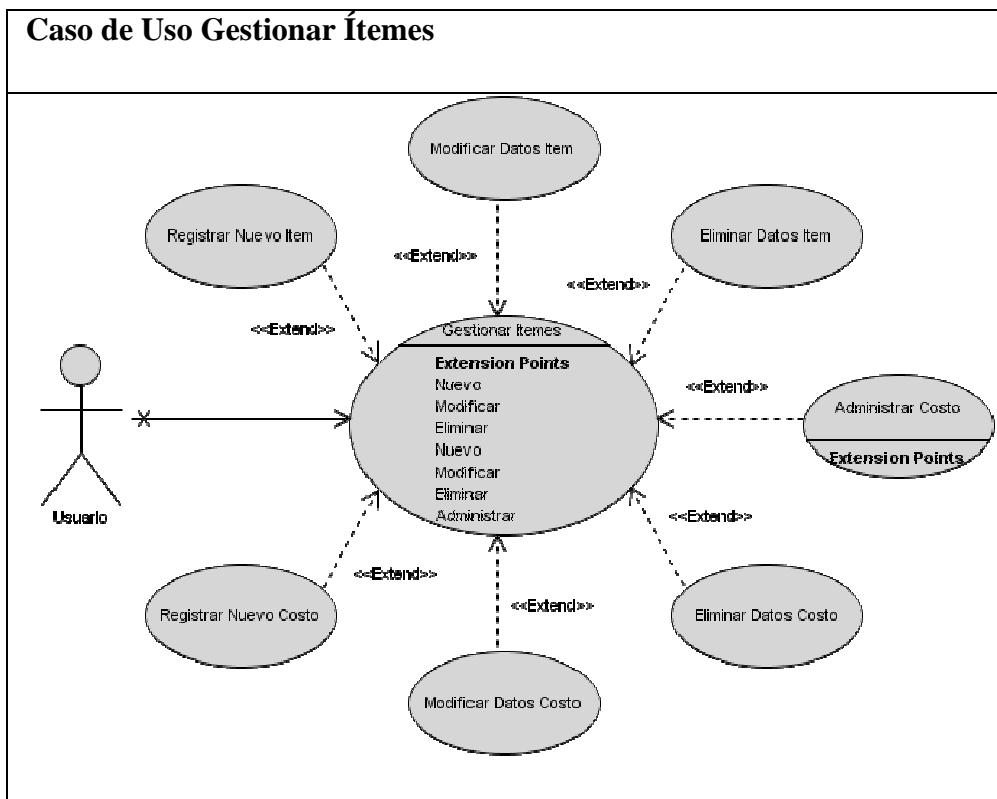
Caso de Uso Gestionar Ítemes

Modificar Datos Item

Registrar Nuevo Item

<<Extend>>

Eliminar Datos Item

<<Extend>>

<<Extend>>

Gestionar Itemes
Extension Points
Nuevo
Modificar
Eliminar
Nuevo
Modificar
Eliminar
Administrar

<<Extend>>

Administrar Costo
Extension Points

Usuario

<<Extend>>

<<Extend>>

<<Extend>>

Registrar Nuevo Costo

Eliminar Datos Costo

Modificar Datos Costo